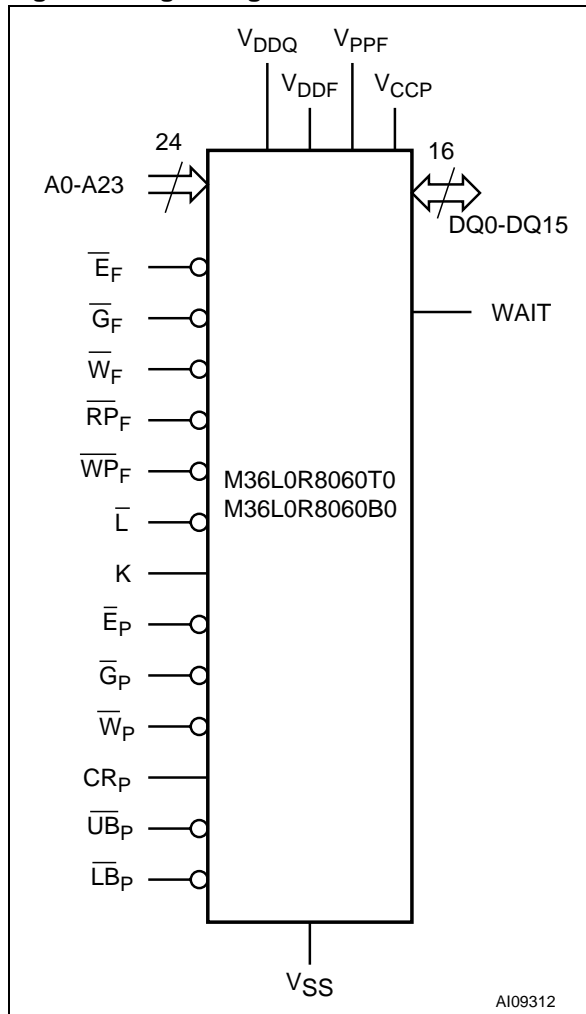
$V_{DDQ}$ $V_{PPF}$
$V_{DDF}$ $V_{CCP}$

24
A0-A23

16
DQ0-DQ15

$\overline{E}_F$
$\overline{G}_F$
$\overline{W}_F$
$\overline{RP}_F$
$\overline{WP}_F$
$\overline{L}$
K
$\overline{E}_P$
$\overline{G}_P$
$\overline{W}_P$
$CR_P$
$\overline{UB}_P$
$\overline{LB}_P$

WAIT

M36L0R8060T0
M36L0R8060B0

$V_{SS}$

AI09312